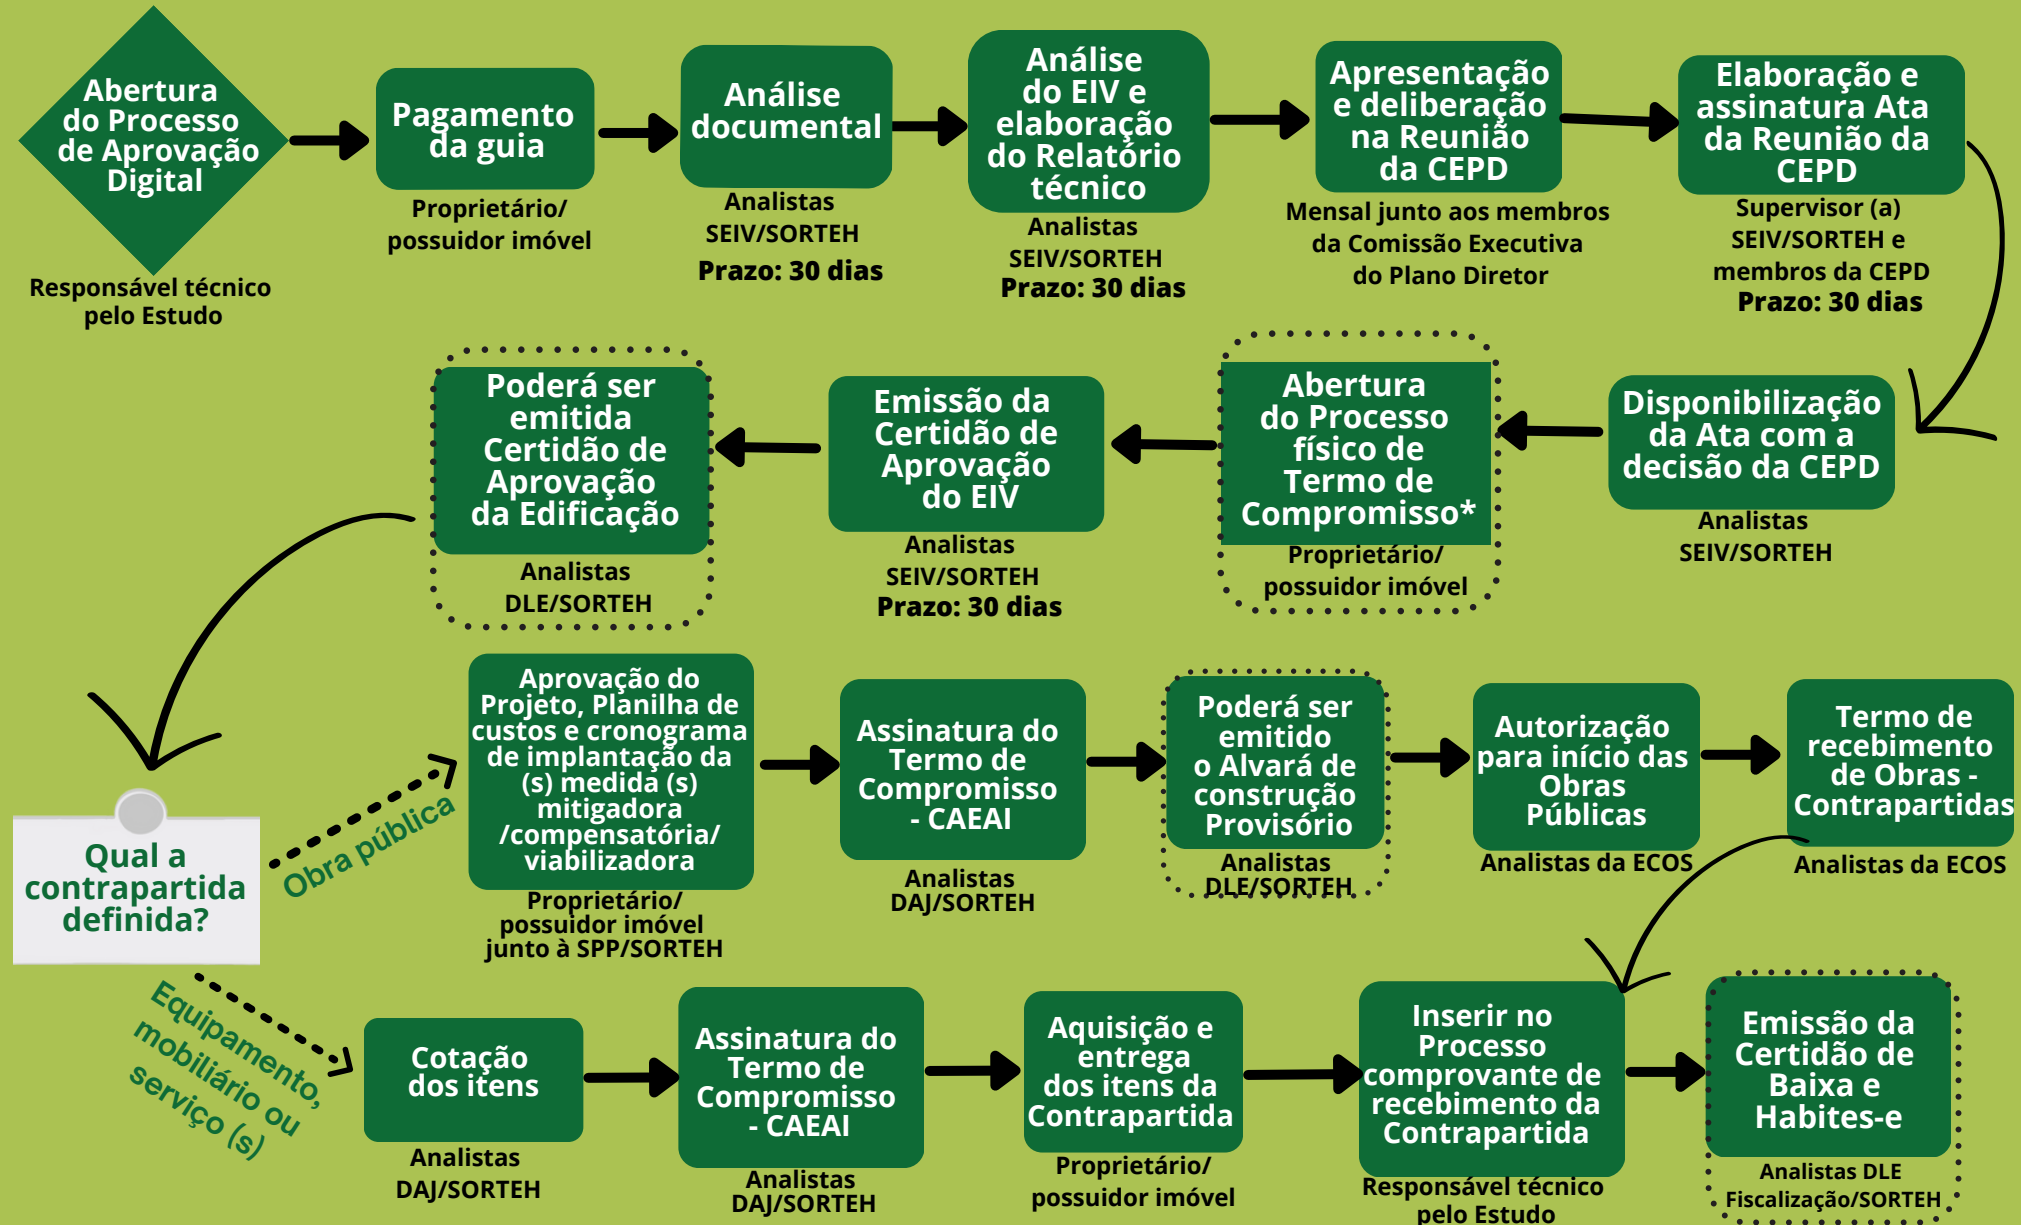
Abertura do Processo de Aprovação Digital

Responsável técnico pelo Estudo

Pagamento da guia

Proprietário/ possuidor imóvel

Análise documental

Analistas SEIV/SORTEH

Prazo: 30 dias

Análise do EIV e elaboração do Relatório técnico

Analistas SEIV/SORTEH

Prazo: 30 dias

Apresentação e deliberação na Reunião da CEPD

Mensal junto aos membros da Comissão Executiva do Plano Diretor

Elaboração e assinatura Ata da Reunião da CEPD

Supervisor (a) SEIV/SORTEH e membros da CEPD

Prazo: 30 dias

Disponibilização da Ata com a decisão da CEPD

Analistas SEIV/SORTEH

Abertura do Processo físico de Termo de Compromisso*

Proprietário/ possuidor imóvel

Emissão da Certidão de Aprovação do EIV

Analistas SEIV/SORTEH

Prazo: 30 dias

Poderá ser emitida Certidão de Aprovação da Edificação

Analistas DLE/SORTEH

Qual a contrapartida definida?

Obra pública

Aprovação do Projeto, Planilha de custos e cronograma de implantação da (s) medida (s) mitigadora /compensatória/ viabilizadora

Proprietário/ possuidor imóvel junto à SPP/SORTEH

Assinatura do Termo de Compromisso - CAEAI

Analistas DAJ/SORTEH

Poderá ser emitido o Alvará de construção Provisório

Analistas DLE/SORTEH

Autorização para início das Obras Públicas

Analistas da ECOS

Termo de recebimento de Obras - Contrapartidas

Analistas da ECOS

Equipamento, mobiliário ou serviço (s)

Cotação dos itens

Analistas DAJ/SORTEH

Assinatura do Termo de Compromisso - CAEAI

Analistas DAJ/SORTEH

Aquisição e entrega dos itens da Contrapartida

Proprietário/ possuidor imóvel

Inserir no Processo comprovante de recebimento da Contrapartida

Responsável técnico pelo Estudo

Emissão da Certidão de Baixa e Habites-e

Analistas DLE Fiscalização/SORTEH